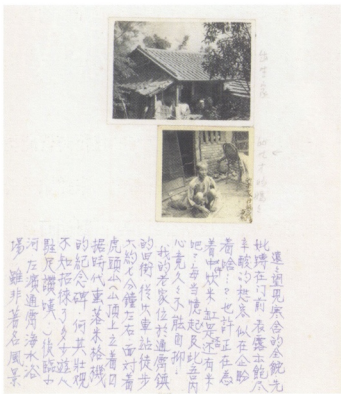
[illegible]

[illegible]

這一對兄弟合照的金銳先生，坐在門前，表露出飽受辛酸的神態，似在述說著生命中的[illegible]，也許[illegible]在想著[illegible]，在家中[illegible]的那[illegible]。我的老家位於通霄鎮的四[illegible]，往北步行約十分鐘左右，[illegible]虎頭山上，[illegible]據時代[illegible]的紀念碑，何其壯觀，不知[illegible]駐足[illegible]，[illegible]河，在通霄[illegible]海水浴場，雖非著名風景